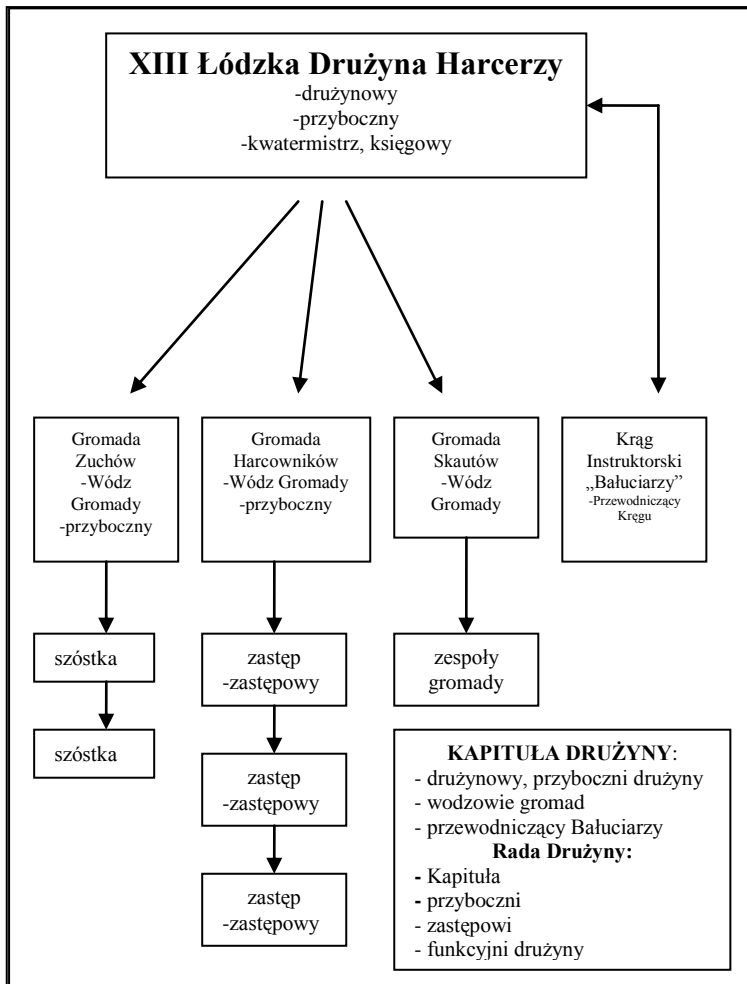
XIII Łódzka Drużyna Harcerzy
-drużynowy
-przyboczny
-kwatermistrz, księgowy

Gromada Zuchów
-Wódz Gromady
-przyboczny

Gromada Harcowników
-Wódz Gromady
-przyboczny

Gromada Skautów
-Wódz Gromady

Krąg Instruktorski „Bałuciarzy”
-Przewodniczący Kręgu

szóstka

szóstka

zastęp
-zastępowy

zastęp
-zastępowy

zastęp
-zastępowy

zespoły gromady

KAPITUŁA DRUŻYNY:
- drużynowy, przyboczni drużyny
- wodzowie gromad
- przewodniczący Bałuciarzy
Rada Drużyny:
- Kapituła
- przyboczni
- zastępowi
- funkcyjni drużyny